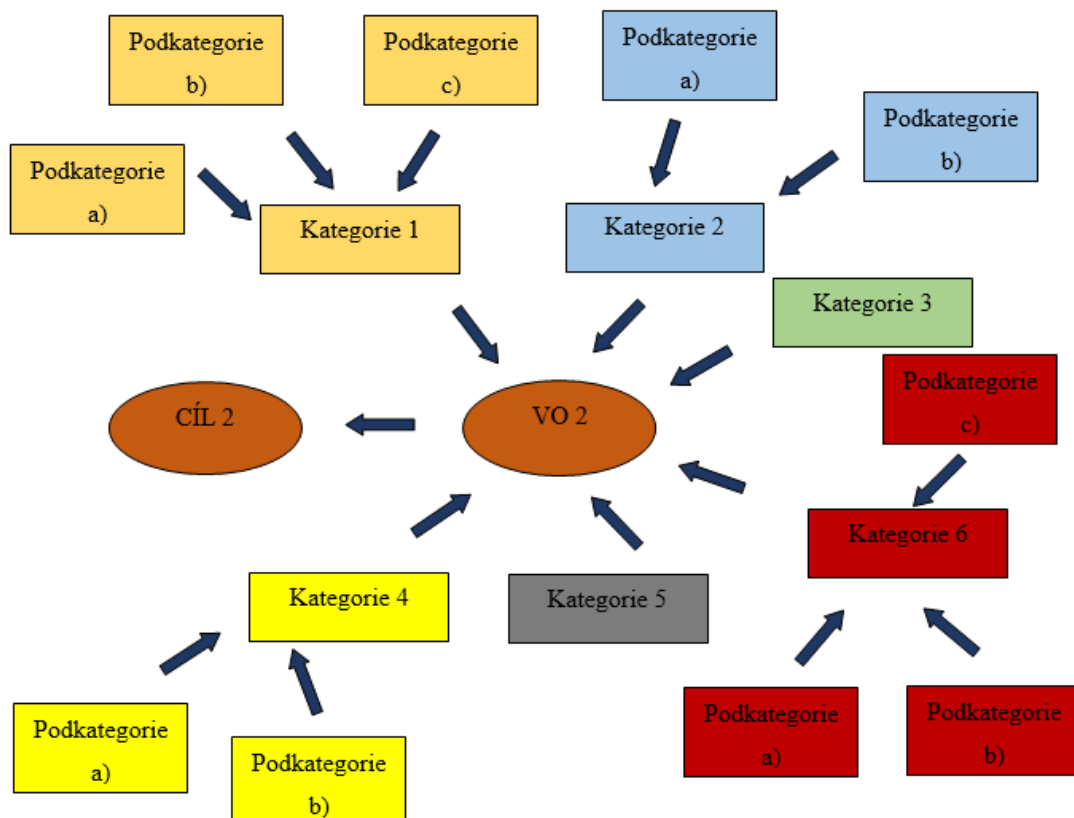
Podkategorie b)

Podkategorie c)

Podkategorie a)

Podkategorie a)

Podkategorie b)

Kategorie 1

Kategorie 2

Kategorie 3

Podkategorie c)

CÍL 2

VO 2

Kategorie 6

Kategorie 4

Kategorie 5

Podkategorie a)

Podkategorie b)

Podkategorie a)

Podkategorie b)